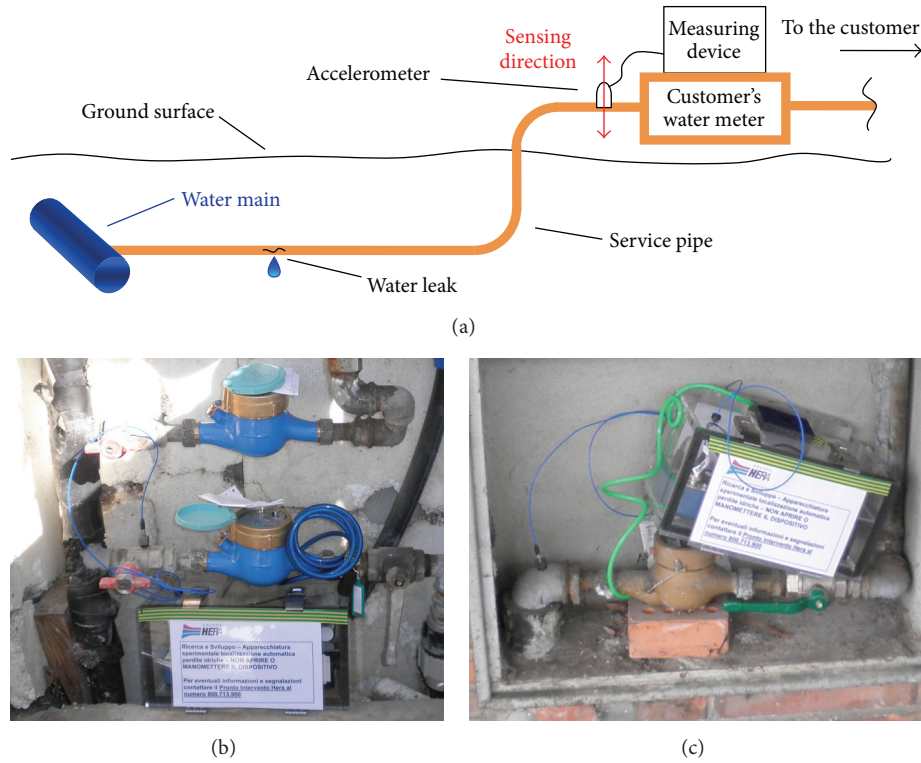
Sensing direction

Measuring device

To the customer

Accelerometer

Customer's water meter

Ground surface

Water main

Service pipe

Water leak

(a)

HERA

Ricerca e Sviluppo – Apparecchiatura sperimentale localizzazione automatica perdite idriche – NON APRIRE O MANOMETTERE IL DISPOSITIVO

Per eventuali informazioni e segnalazioni contattare il Pronto Intervento Hera al numero 800.713.900

(b)

HERA

Ricerca e Sviluppo – Apparecchiatura sperimentale localizzazione automatica perdite idriche – NON APRIRE O MANOMETTERE IL DISPOSITIVO

Per eventuali informazioni e segnalazioni contattare il Pronto Intervento Hera al numero 800.713.900

(c)